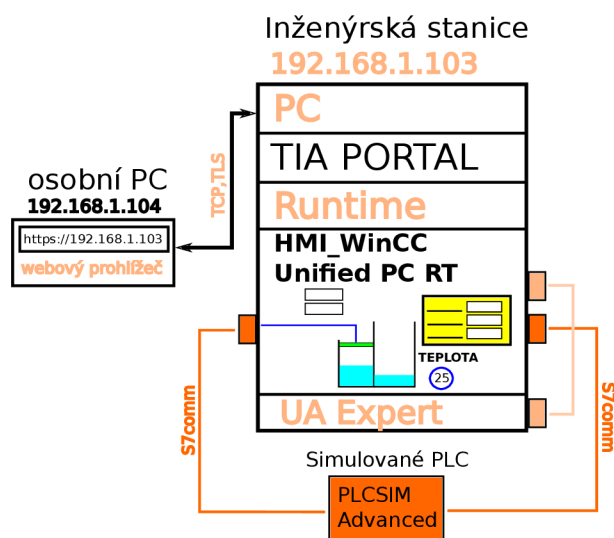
Inženýrská stanice
192.168.1.103

PC

TIA PORTAL

Runtime

HMI_WinCC
Unified PC RT

TEPLOTA
25

UA Expert

osobní PC
192.168.1.104
https://192.168.1.103
webový prohlížeč

TCP,TLS

S7comm

S7comm

Simulované PLC
PLCSIM
Advanced